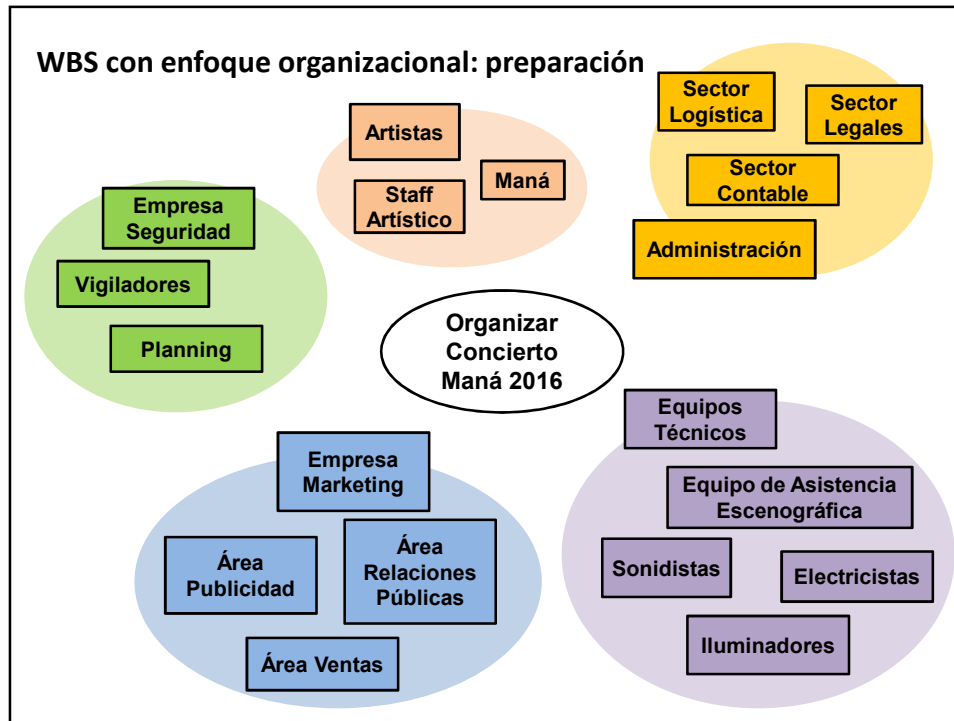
WBS con enfoque organizacional: preparación

Artistas

Staff Artístico

Maná

Sector Logística

Sector Legales

Sector Contable

Administración

Empresa Seguridad

Vigiladores

Planning

Organizar Concierto Maná 2016

Equipos Técnicos

Equipo de Asistencia Escenográfica

Sonidistas

Electricistas

Iluminadores

Empresa Marketing

Área Publicidad

Área Relaciones Públicas

Área Ventas